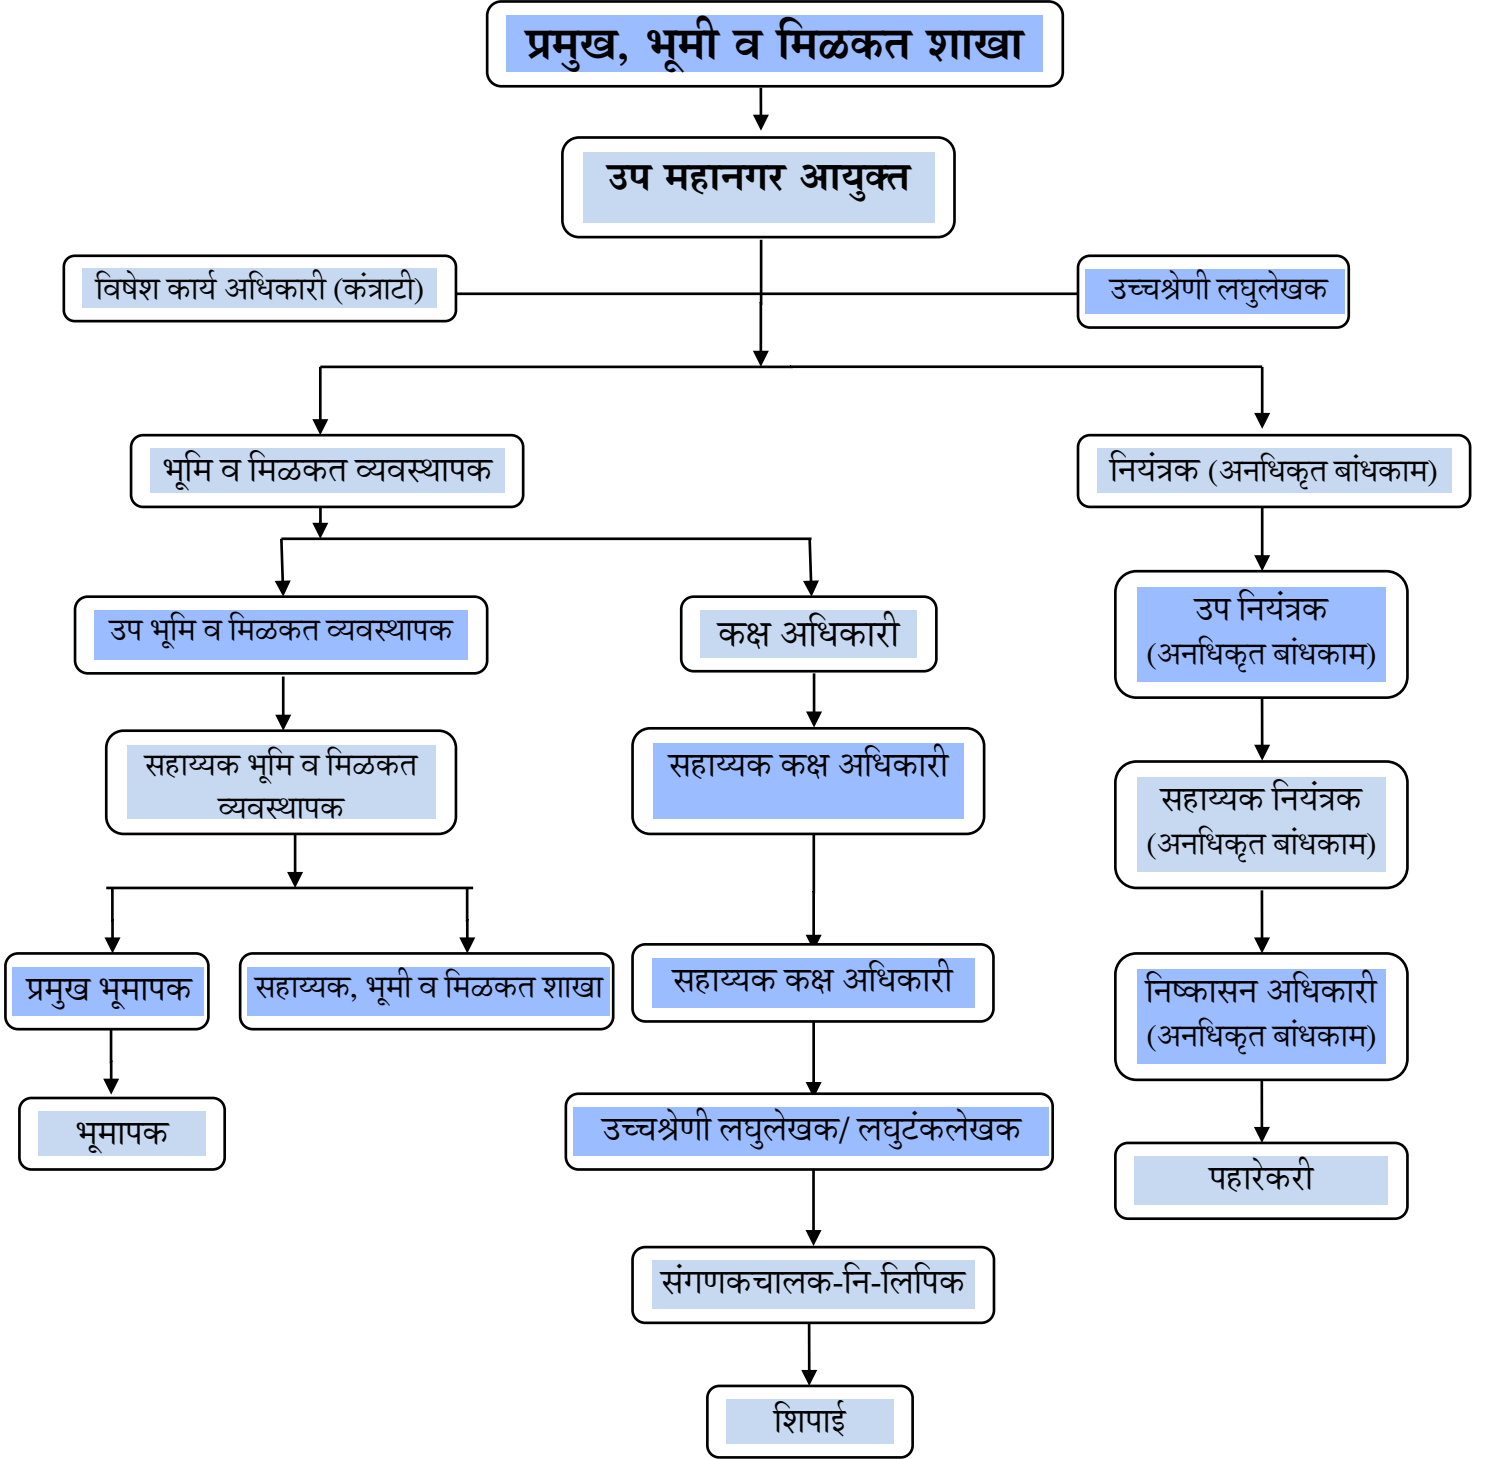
प्रमुख, भूमी व मिळकत शाखा

उप महानगर आयुक्त

विषेश कार्य अधिकारी (कंत्राटी)

उच्चश्रेणी लघुलेखक

भूमि व मिळकत व्यवस्थापक

नियंत्रक (अनधिकृत बांधकाम)

उप भूमि व मिळकत व्यवस्थापक

कक्ष अधिकारी

उप नियंत्रक (अनधिकृत बांधकाम)

सहाय्यक भूमि व मिळकत व्यवस्थापक

सहाय्यक कक्ष अधिकारी

सहाय्यक नियंत्रक (अनधिकृत बांधकाम)

प्रमुख भूमापक

सहाय्यक, भूमी व मिळकत शाखा

सहाय्यक कक्ष अधिकारी

निष्कासन अधिकारी (अनधिकृत बांधकाम)

भूमापक

उच्चश्रेणी लघुलेखक/ लघुटंकलेखक

पहारेकरी

संगणकचालक-नि-लिपिक

शिपाई